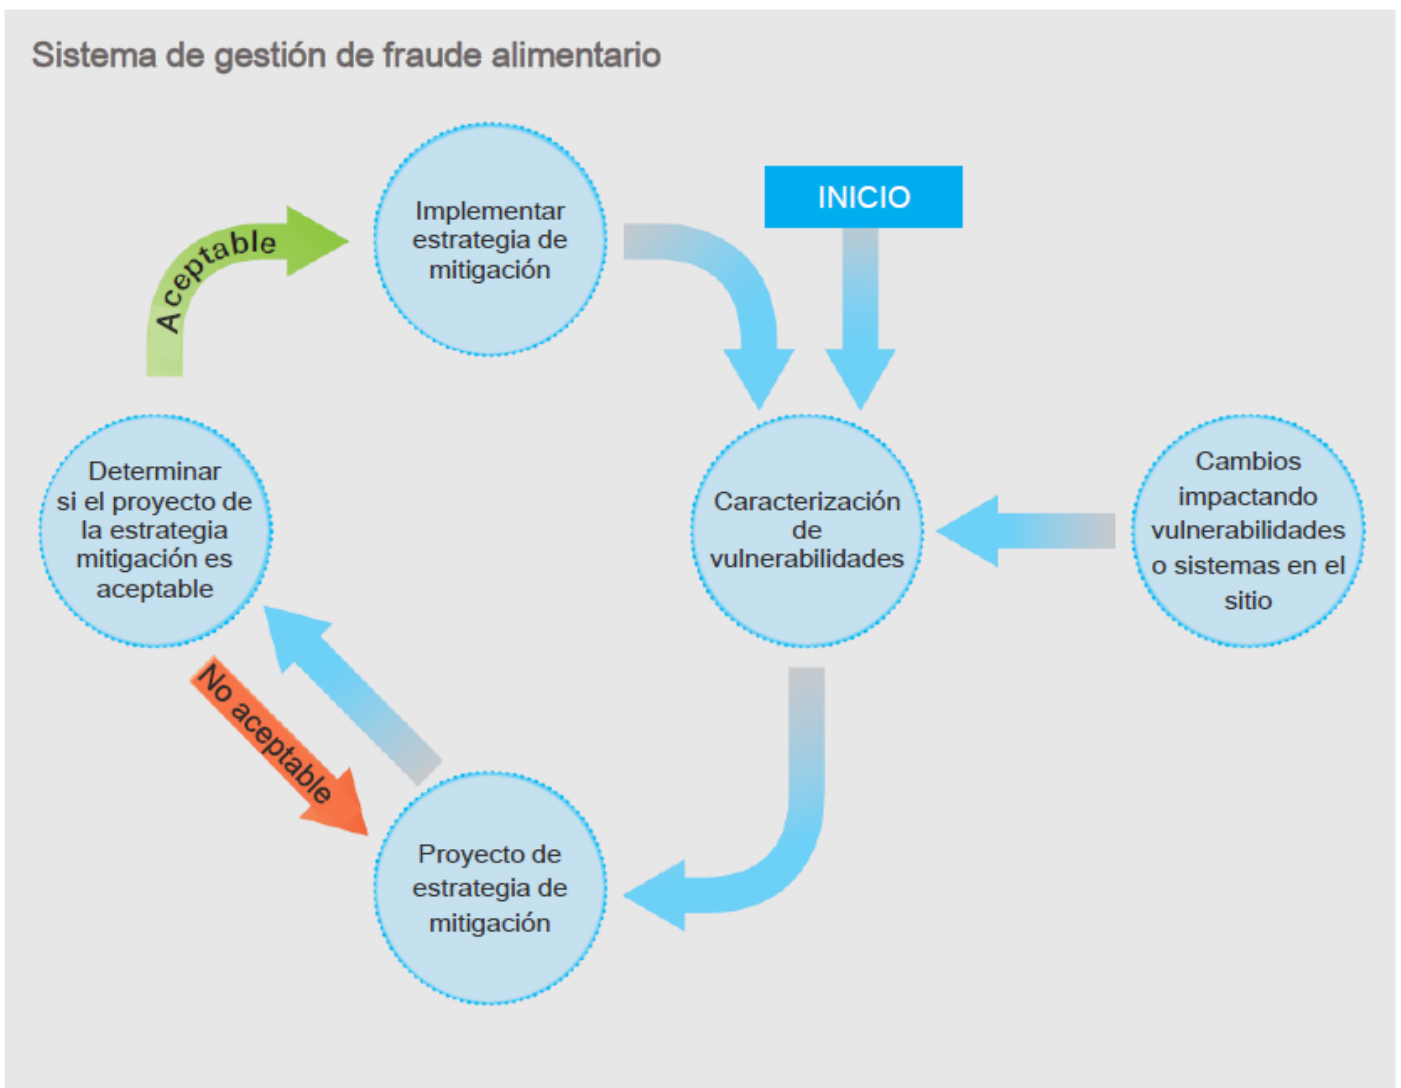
Sistema de gestión de fraude alimentario

INICIO

Implementar estrategia de mitigación

Aceptable

Caracterización de vulnerabilidades

Cambios impactando vulnerabilidades o sistemas en el sitio

Determinar si el proyecto de la estrategia mitigación es aceptable

No aceptable

Proyecto de estrategia de mitigación